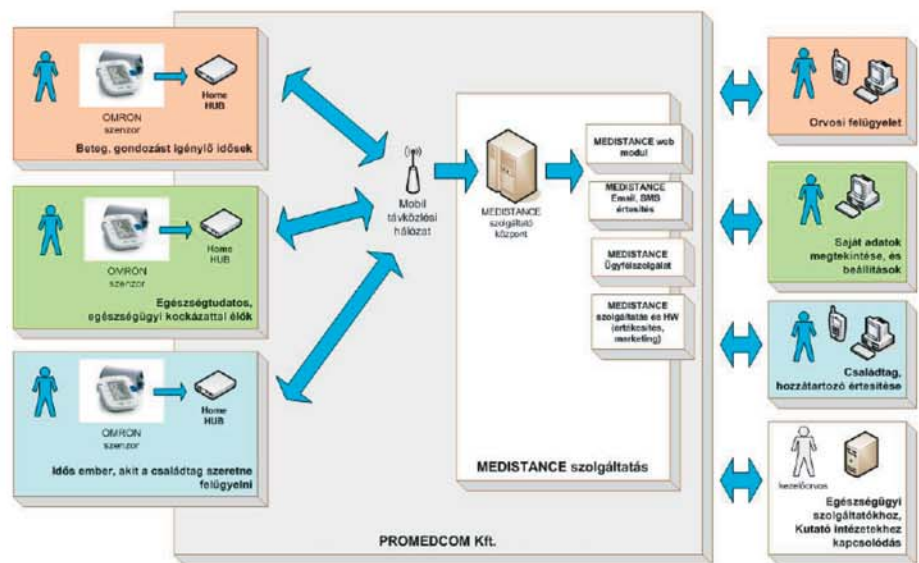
Home HUB

OMRON szenzor

Beteg, gondozást igénylő idősek

Home HUB

OMRON szenzor

Egészségtudatos, egészségügyi kockázattal élők

Home HUB

OMRON szenzor

Idős ember, akit a családtag szeretne felügyelni

Mobil távközlési hálózat

MEDISTANCE szolgáltató központ

MEDISTANCE web modul

MEDISTANCE Email, SMS értesítés

MEDISTANCE Ügyfélszolgálat

MEDISTANCE szolgáltatás és HW (értékesítés, marketing)

MEDISTANCE szolgáltatás

PROMEDCOM Kft.

Orvosi felügyelet

Saját adatok megtekintése, és beállítások

Családtag, hozzátartozó értesítése

kezelőorvos

Egészségügyi szolgáltatókhoz, Kutató intézetekhez kapcsolódás